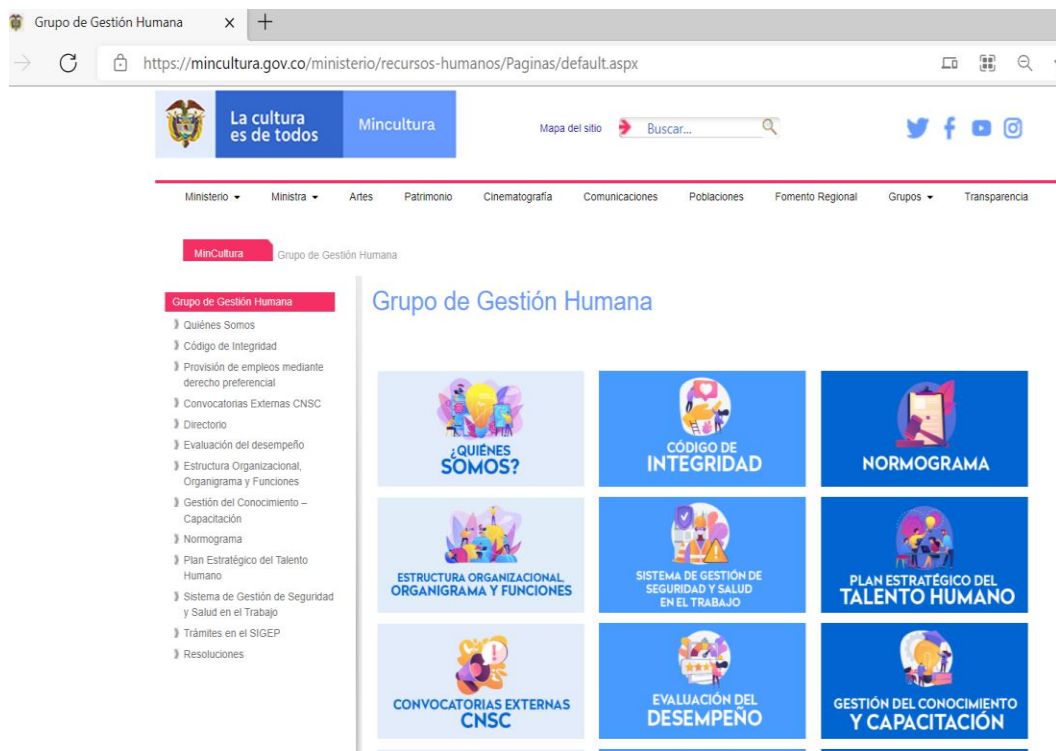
Grupo de Gestión Humana ×

https://mincultura.gov.co/ministerio/recursos-humanos/Paginas/default.aspx

La cultura es de todos

Mincultura

Mapa del sitio

Buscar...

Ministerio

Ministra

Artes

Patrimonio

Cinematografía

Comunicaciones

Poblaciones

Fomento Regional

Grupos

Transparencia

MinCultura

Grupo de Gestión Humana

Grupo de Gestión Humana

Quiénes Somos

Código de Integridad

Provisión de empleos mediante derecho preferencial

Convocatorias Externas CNSC

Directorio

Evaluación del desempeño

Estructura Organizacional, Organigrama y Funciones

Gestión del Conocimiento – Capacitación

Normograma

Plan Estratégico del Talento Humano

Sistema de Gestión de Seguridad y Salud en el Trabajo

Trámites en el SIGEP

Resoluciones

Grupo de Gestión Humana

¿QUIÉNES SOMOS?

CÓDIGO DE INTEGRIDAD

NORMOGRAMA

ESTRUCTURA ORGANIZACIONAL ORGANIGRAMA Y FUNCIONES

SISTEMA DE GESTIÓN DE SEGURIDAD Y SALUD EN EL TRABAJO

PLAN ESTRATÉGICO DEL TALENTO HUMANO

CONVOCATORIAS EXTERNAS CNSC

EVALUACIÓN DEL DESEMPEÑO

GESTIÓN DEL CONOCIMIENTO Y CAPACITACIÓN